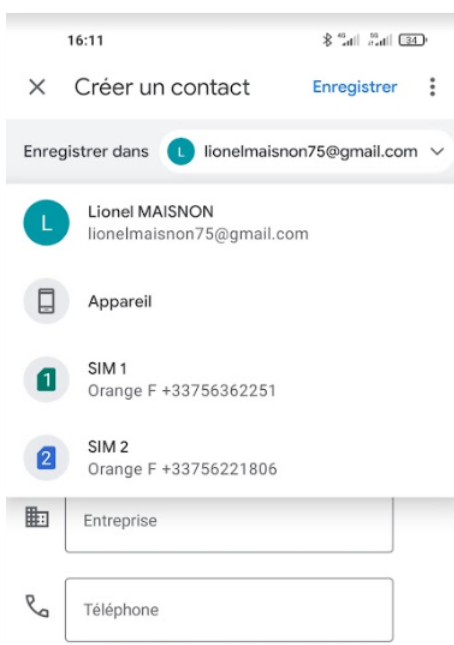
16:11

34

× Créer un contact Enregistrer

Enregistrer dans L lionelmaisnon75@gmail.com

L Lionel MAISNON
lionelmaisnon75@gmail.com

Appareil

1 SIM 1
Orange F +33756362251

2 SIM 2
Orange F +33756221806

Entreprise

Téléphone